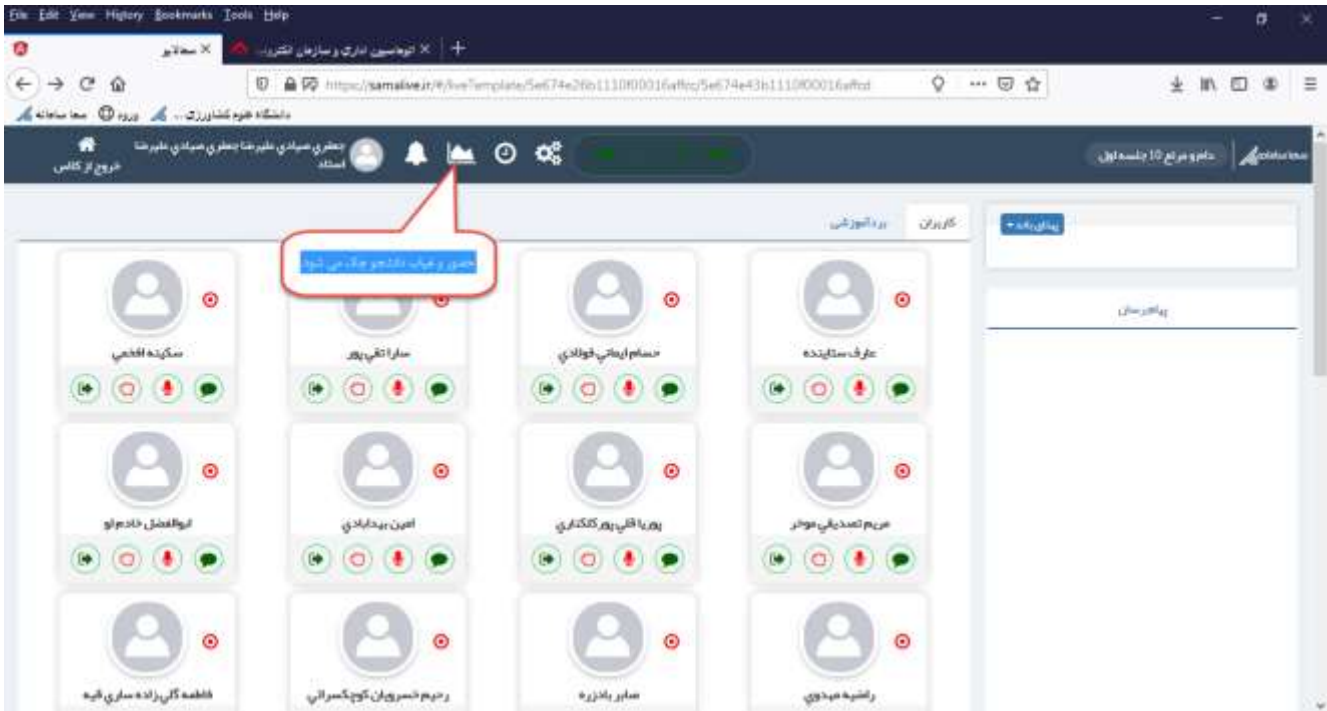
File Edit View History Bookmarks Tools Help

سمالايو ×
اتوماسیون اداری و سازمان الکترو... ×

https://samalive.ir/#/liveTemplate/5e674e26b1110f00016affcc/5e674e43b1110f00016affcd

سما سامانه
ورود
دانشگاه علوم کشاورزی...

خروج از کلاس
جعفری صیادی علیرضا جعفری صیادی علیرضا
استاد

دام و مرتع 10 جلسه اول
سما سامانه

کاربران
پردازشی

حضور و غیاب دانشجو چک می شود

پیام پاده
پیام رسان

سکینه افخمی
سارا تقی پور
حسام ایمانی فولادی
عارف ستاینده

ابوالفضل خادم لو
امین بیدآبادی
پوریا قلی پور کلکتاری
مریم تصدیقی موخر

فاطمه گلی زاده ساری قیه
رحیم خسرویان کوچکسرائی
صابر بادزره
راضیه میدوی